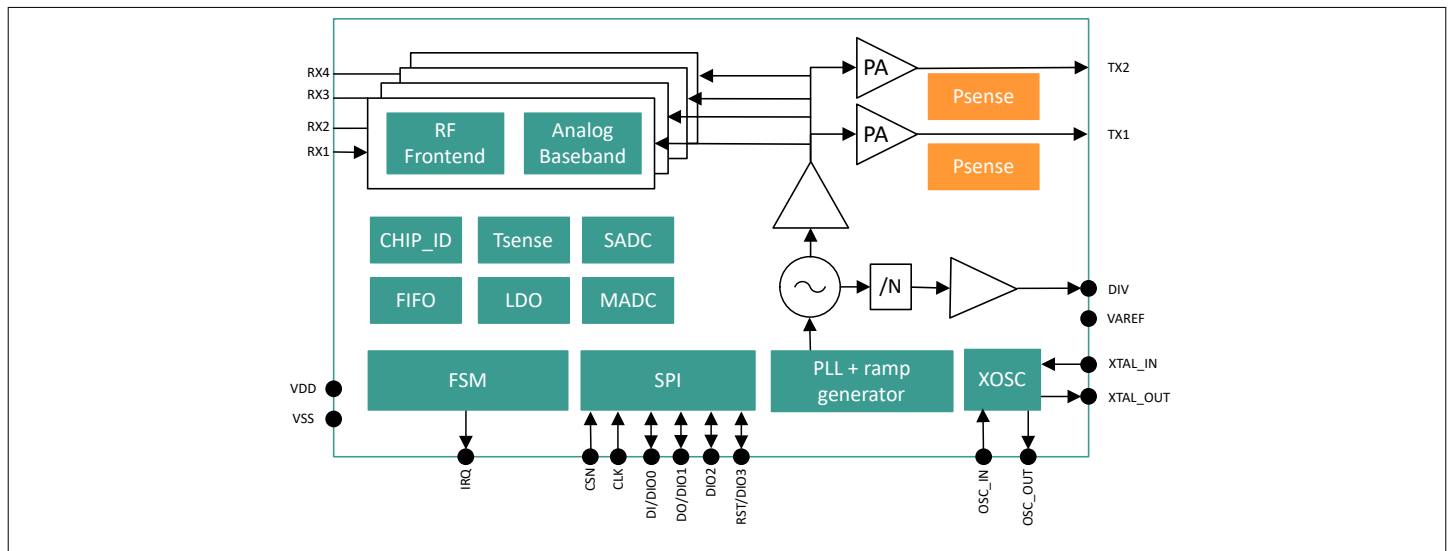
RX4
RX3
RX2
RX1
RF Frontend
Analog Baseband
PA
PA
Psense
Psense
TX2
TX1
CHIP_ID
Tsense
SADC
FIFO
LDO
MADC
/N
DIV
VAREF
VDD
VSS
FSM
SPI
PLL + ramp generator
XOSC
XTAL_IN
XTAL_OUT
IRQ
CSN
CLK
DI/DIO0
DO/DIO1
DIO2
RST/DIO3
OSC_IN
OSC_OUT